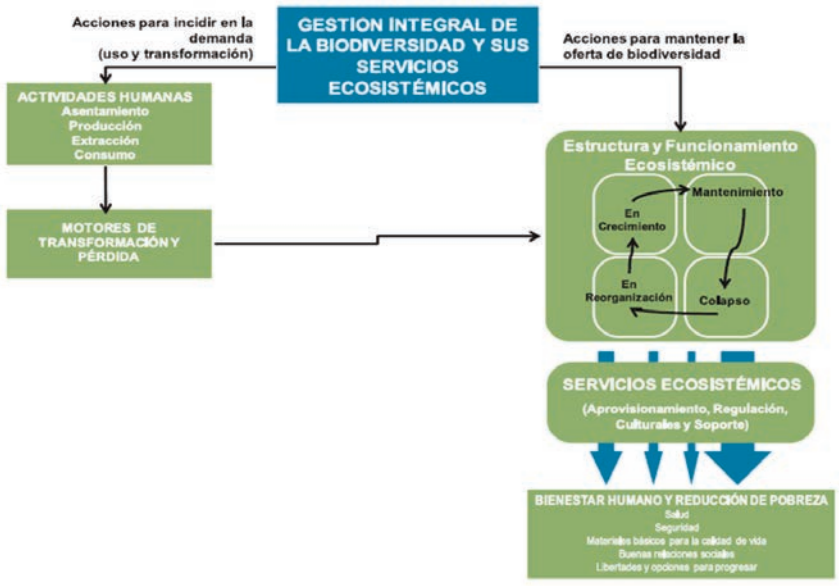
GESTION INTEGRAL DE LA BIODIVERSIDAD Y SUS SERVICIOS ECOSISTÉMICOS

Acciones para incidir en la demanda (uso y transformación)

Acciones para mantener la oferta de biodiversidad

ACTIVIDADES HUMANAS
Asentamiento
Producción
Extracción
Consumo

MOTORES DE TRANSFORMACIÓN Y PÉRDIDA

Estructura y Funcionamiento Ecosistémico

En Crecimiento

Mantenimiento

En Reorganización

Colapso

SERVICIOS ECOSISTÉMICOS
(Aprovisionamiento, Regulación, Culturales y Soporte)

BIENESTAR HUMANO Y REDUCCIÓN DE POBREZA
Salud
Seguridad
Materiales básicos para la calidad de vida
Buenas relaciones sociales
Libertades y opciones para progresar